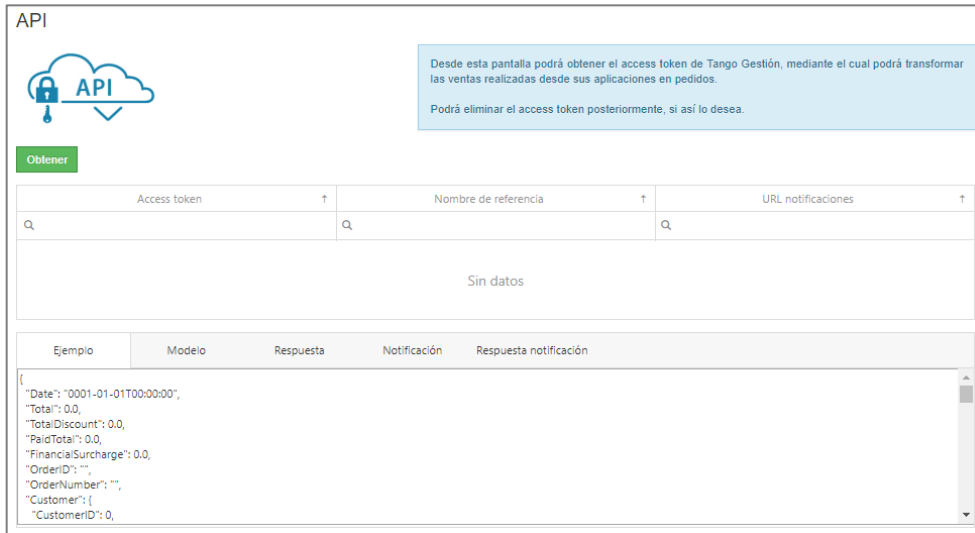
API

API

Desde esta pantalla podrá obtener el access token de Tango Gestión, mediante el cual podrá transformar las ventas realizadas desde sus aplicaciones en pedidos.

Podrá eliminar el access token posteriormente, si así lo desea.

Obtener

| Access token ↑ | Nombre de referencia ↑ | URL notificaciones ↑ |
|---|---|---|
| | | |

Sin datos

Ejemplo | Modelo | Respuesta | Notificación | Respuesta notificación

{
"Date": "0001-01-01T00:00:00",
"Total": 0.0,
"TotalDiscount": 0.0,
"PaidTotal": 0.0,
"FinancialSurcharge": 0.0,
"OrderID": "",
"OrderNumber": "",
"Customer": {
"CustomerID": 0,